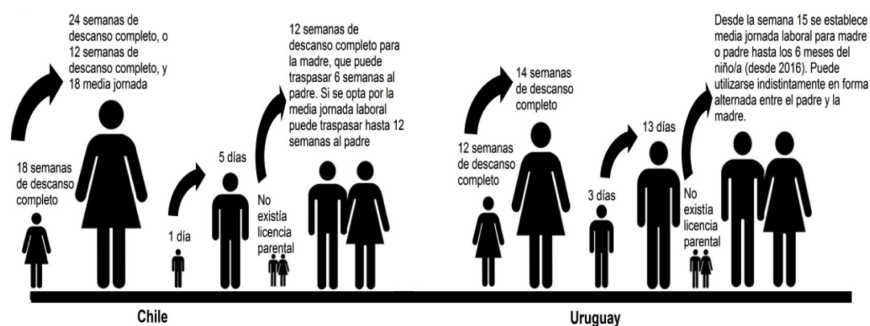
24 semanas de descanso completo, o 12 semanas de descanso completo, y 18 media jornada

18 semanas de descanso completo

1 día

5 días

No existía licencia parental

12 semanas de descanso completo para la madre, que puede traspasar 6 semanas al padre. Si se opta por la media jornada laboral puede traspasar hasta 12 semanas al padre

Chile

14 semanas de descanso completo

12 semanas de descanso completo

3 días

13 días

No existía licencia parental

Desde la semana 15 se establece media jornada laboral para madre o padre hasta los 6 meses del niño/a (desde 2016). Puede utilizarse indistintamente en forma alternada entre el padre y la madre.

Uruguay